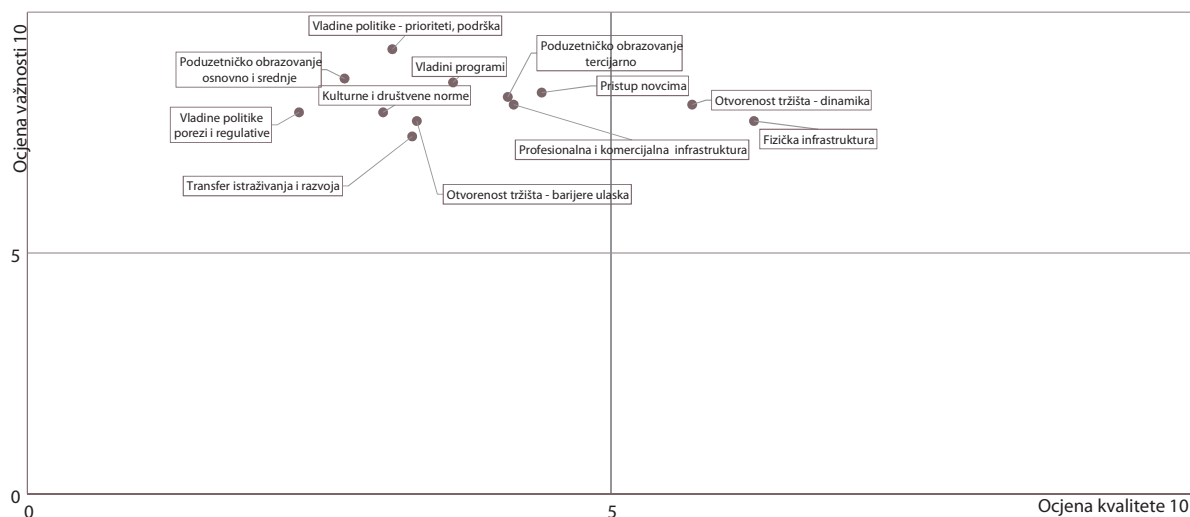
Ocjena važnosti 10

Vladine politike - prioriteti, podrška

Poduzetničko obrazovanje osnovno i srednje

Vladini programi

Poduzetničko obrazovanje tercijarno

Pristup novcima

Kulturne i društvene norme

Vladine politike porezi i regulative

Otvorenost tržišta - dinamika

Fizička infrastruktura

Profesionalna i komercijalna infrastruktura

Transfer istraživanja i razvoja

Otvorenost tržišta - barijere ulaska

5

0

0

5

Ocjena kvalitete 10